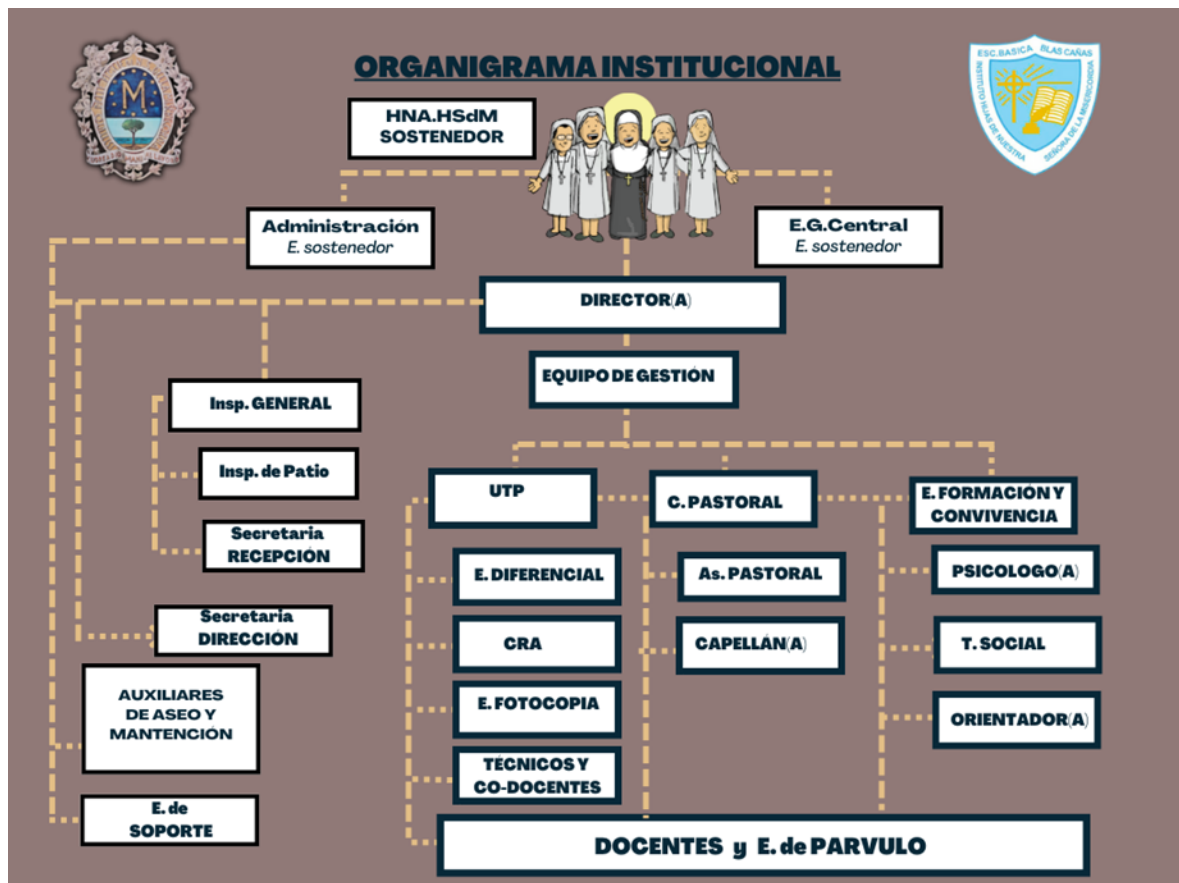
ORGANIGRAMA INSTITUCIONAL

ESC. BASICA BLAS CAÑAS
INSTITUTO HIJAS DE NUESTRA SEÑORA DE LA MISERICORDIA

HNA.HSdM
SOSTENEDOR

Administración
E. sostenedor

E.G.Central
E. sostenedor

DIRECTOR(A)

EQUIPO DE GESTIÓN

Insp. GENERAL

Insp. de Patio

Secretaria
RECEPCIÓN

Secretaria
DIRECCIÓN

AUXILIARES
DE ASEO Y
MANTENCIÓN

E. de
SOPORTE

UTP

C. PASTORAL

E. FORMACIÓN Y
CONVIVENCIA

E. DIFERENCIAL

CRA

E. FOTOCOPIA

TÉCNICOS Y
CO-DOCENTES

As. PASTORAL

CAPELLÁN(A)

PSICOLOGO(A)

T. SOCIAL

ORIENTADOR(A)

DOCENTES y E. de PARVULO